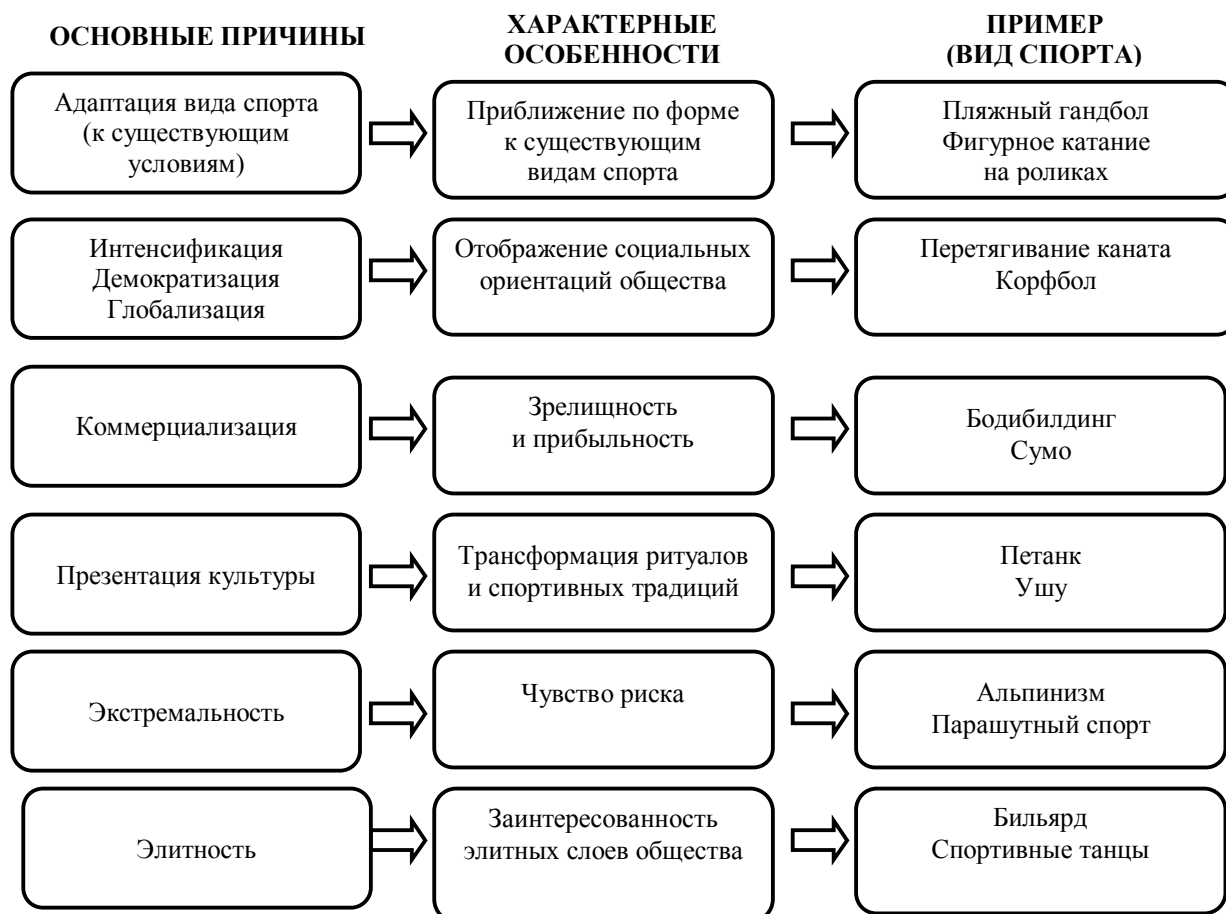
ОСНОВНЫЕ ПРИЧИНЫ

ХАРАКТЕРНЫЕ ОСОБЕННОСТИ

ПРИМЕР (ВИД СПОРТА)

Адаптация вида спорта (к существующим условиям)

Приближение по форме к существующим видам спорта

Пляжный гандбол Фигурное катание на роликах

Интенсификация Демократизация Глобализация

Отображение социальных ориентаций общества

Перетягивание каната Корфбол

Коммерциализация

Зрелищность и прибыльность

Бодибилдинг Сумо

Презентация культуры

Трансформация ритуалов и спортивных традиций

Петанк Ушу

Экстремальность

Чувство риска

Альпинизм Парашутный спорт

Элитность

Заинтересованность элитных слоев общества

Бильярд Спортивные танцы